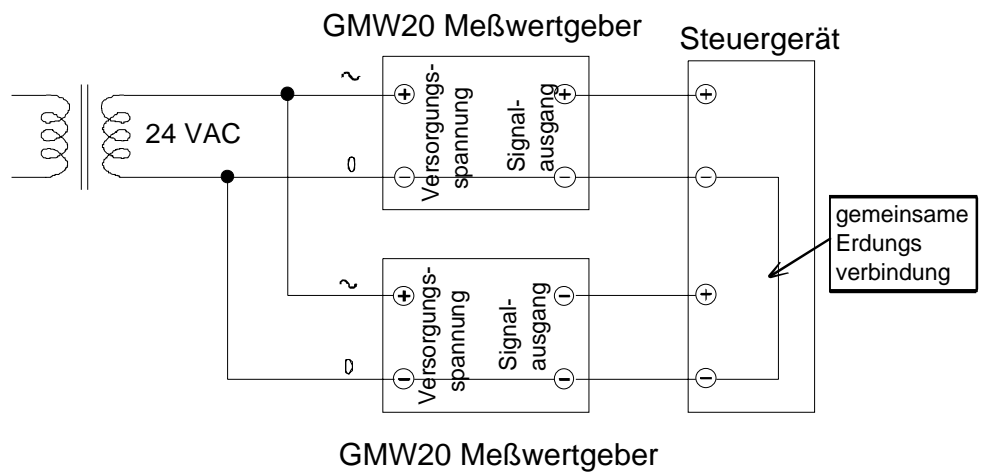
GMW20 Meßwertgeber

Steuergerät

24 VAC

~

0

+

−

Versorgungs-spannung

Signal-ausgang

+

−

+

−

gemeinsame Erdungs verbindung

~

0

+

−

Versorgungs-spannung

Signal-ausgang

−

−

+

−

GMW20 Meßwertgeber